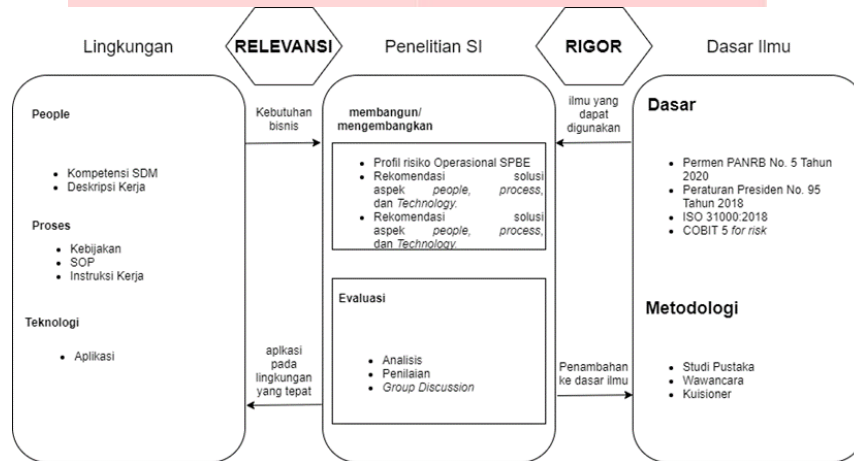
Lingkungan

RELEVANSI

Penelitian SI

RIGOR

Dasar Ilmu

People

- Kompetensi SDM
- Deskripsi Kerja

Proses

- Kebijakan
- SOP
- Instruksi Kerja

Teknologi

- Aplikasi

Kebutuhan bisnis

aplikasi pada lingkungan yang tepat

membangun/ mengembangkan

- Profil risiko Operasional SPBE
- Rekomendasi solusi aspek *people*, *process*, dan *Technology*.
- Rekomendasi solusi aspek *people*, *process*, dan *Technology*.

Evaluasi

- Analisis
- Penilaian
- *Group Discussion*

ilmu yang dapat digunakan

Penambahan ke dasar ilmu

Dasar

- Permen PANRB No. 5 Tahun 2020
- Peraturan Presiden No. 95 Tahun 2018
- ISO 31000:2018
- COBIT 5 *for risk*

Metodologi

- Studi Pustaka
- Wawancara
- Kuisioner